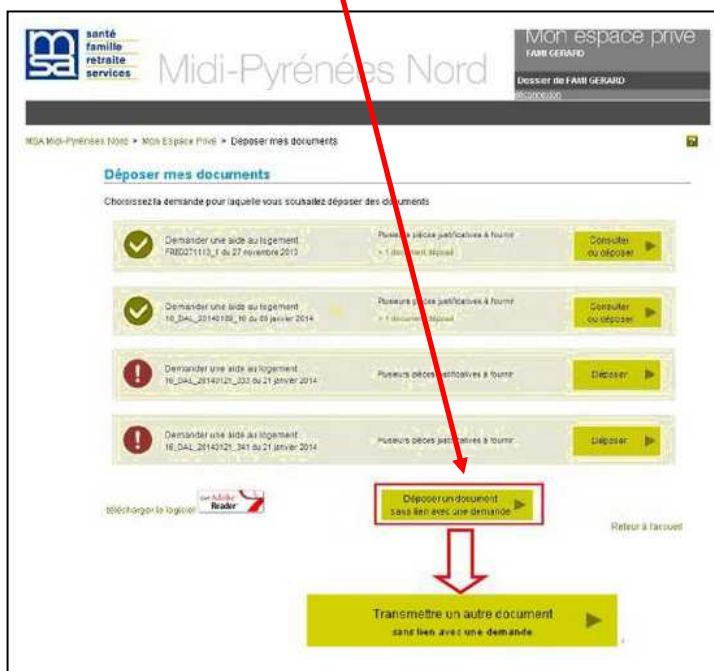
santé
famille
retraite
services

Midi-Pyrénées Nord

Mon espace privé
FAMI GERARD
Dossier de FAMI GERARD
Déconnexion

MSA Midi-Pyrénées Nord > Mon Espace Privé > Déposer mes documents

Déposer mes documents

Choisissez la demande pour laquelle vous souhaitez déposer des documents

Demander une aide au logement
FRBD271113_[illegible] du 27 novembre 2013
Plusieurs pièces justificatives à fournir
> 1 document déposé
Consulter ou déposer

Demander une aide au logement
16_DAL_20140109_16 du 09 janvier 2014
Plusieurs pièces justificatives à fournir
> 1 document déposé
Consulter ou déposer

Demander une aide au logement
16_DAL_20140121_333 du 21 janvier 2014
Plusieurs pièces justificatives à fournir
Déposer

Demander une aide au logement
16_DAL_20140121_341 du 21 janvier 2014
Plusieurs pièces justificatives à fournir
Déposer

Télécharger le logiciel
Get Adobe Reader

Déposer un document sans lien avec une demande

Retour à l'accueil

Transmettre un autre document
sans lien avec une demande